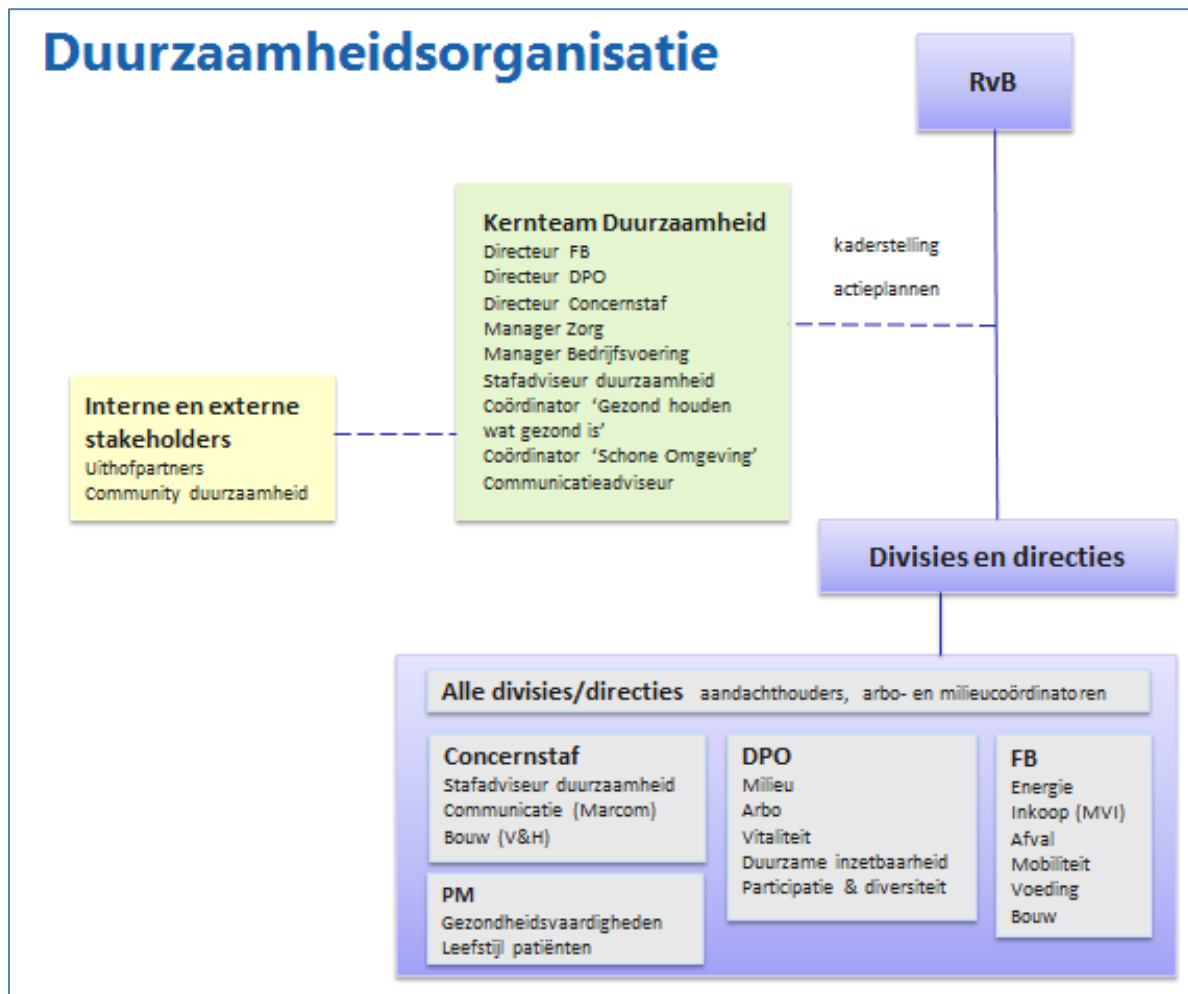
Duurzaamheidsorganisatie

RvB

Kernteam Duurzaamheid
Directeur FB
Directeur DPO
Directeur Concernstaf
Manager Zorg
Manager Bedrijfsvoering
Stafadviseur duurzaamheid
Coördinator 'Gezond houden wat gezond is'
Coördinator 'Schone Omgeving'
Communicatieadviseur

kaderstelling

actieplannen

Interne en externe stakeholders
Uithofpartners
Community duurzaamheid

Divisies en directies

Alle divisies/directies aandachthouders, arbo- en milieucoördinatoren

Concernstaf
Stafadviseur duurzaamheid
Communicatie (Marcom)
Bouw (V&H)

PM
Gezondheidsvaardigheden
Leefstijl patiënten

DPO
Milieu
Arbo
Vitaliteit
Duurzame inzetbaarheid
Participatie & diversiteit

FB
Energie
Inkoop (MVI)
Afval
Mobiliteit
Voeding
Bouw